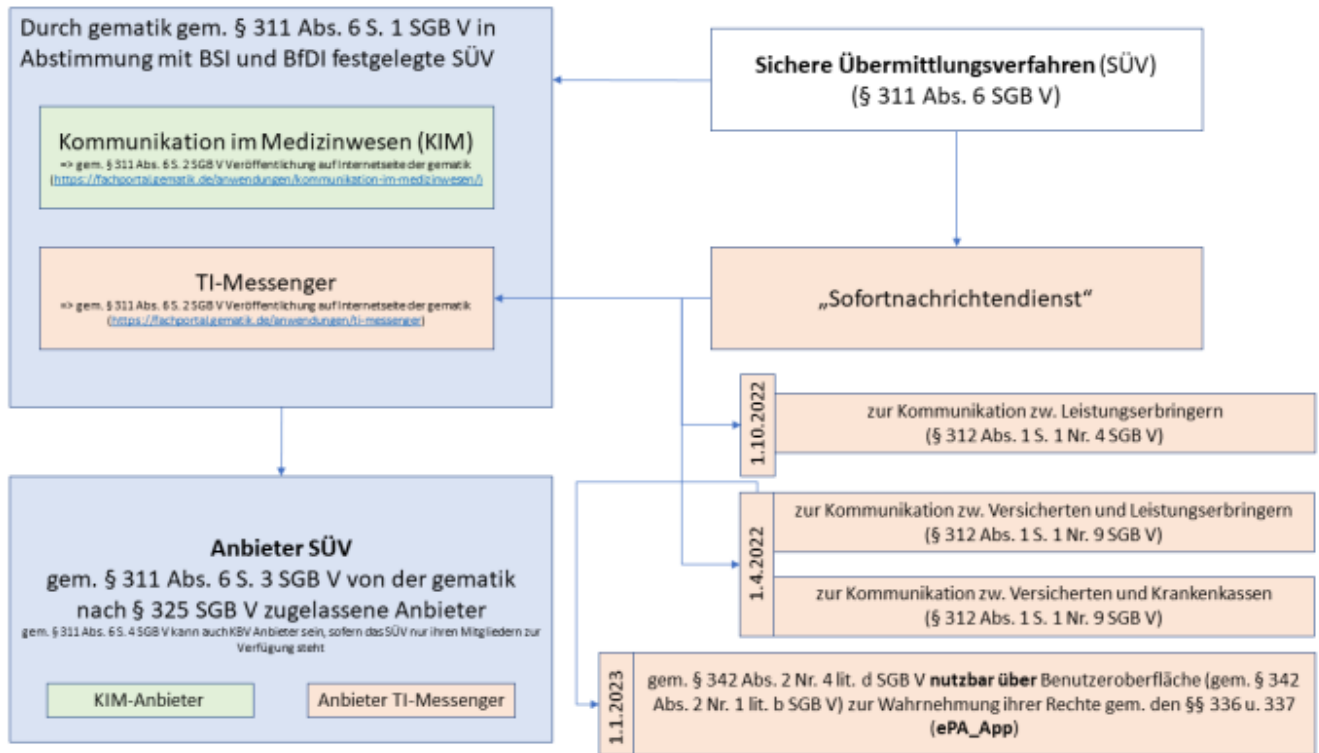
Durch gematik gem. § 311 Abs. 6 S. 1 SGB V in Abstimmung mit BSI und BfDI festgelegte SÜV

Kommunikation im Medizinwesen (KIM)
=> gem. § 311 Abs. 6 S. 2 SGB V Veröffentlichung auf Internetseite der gematik (https://fachportal.gematik.de/anwendungen/kommunikation-im-medizinwesen/)

TI-Messenger
=> gem. § 311 Abs. 6 S. 2 SGB V Veröffentlichung auf Internetseite der gematik (https://fachportal.gematik.de/anwendungen/ti-messenger)

**Sichere Übermittlungsverfahren** (SÜV)
(§ 311 Abs. 6 SGB V)

„Sofortnachrichtendienst"

1.10.2022

zur Kommunikation zw. Leistungserbringern
(§ 312 Abs. 1 S. 1 Nr. 4 SGB V)

1.4.2022

zur Kommunikation zw. Versicherten und Leistungserbringern
(§ 312 Abs. 1 S. 1 Nr. 9 SGB V)

zur Kommunikation zw. Versicherten und Krankenkassen
(§ 312 Abs. 1 S. 1 Nr. 9 SGB V)

**Anbieter SÜV**
gem. § 311 Abs. 6 S. 3 SGB V von der gematik nach § 325 SGB V zugelassene Anbieter
gem. § 311 Abs. 6 S. 4 SGB V kann auch KBV Anbieter sein, sofern das SÜV nur ihren Mitgliedern zur Verfügung steht

KIM-Anbieter

Anbieter TI-Messenger

1.1.2023

gem. § 342 Abs. 2 Nr. 4 lit. d SGB V **nutzbar über** Benutzeroberfläche (gem. § 342 Abs. 2 Nr. 1 lit. b SGB V) zur Wahrnehmung ihrer Rechte gem. den §§ 336 u. 337 (**ePA_App**)